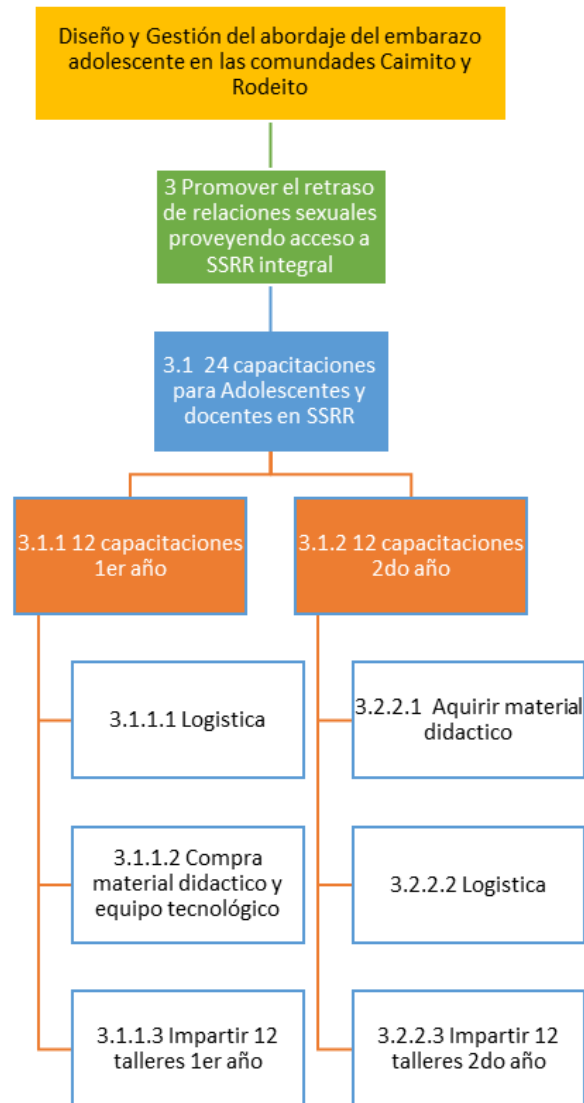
Diseño y Gestión del abordaje del embarazo adolescente en las comundades Caimito y Rodeito

3 Promover el retraso de relaciones sexuales proveyendo acceso a SSRR integral

3.1 24 capacitaciones para Adolescentes y docentes en SSRR

3.1.1 12 capacitaciones 1er año

3.1.1.1 Logistica

3.1.1.2 Compra material didactico y equipo tecnológico

3.1.1.3 Impartir 12 talleres 1er año

3.1.2 12 capacitaciones 2do año

3.2.2.1 Aquirir material didactico

3.2.2.2 Logistica

3.2.2.3 Impartir 12 talleres 2do año